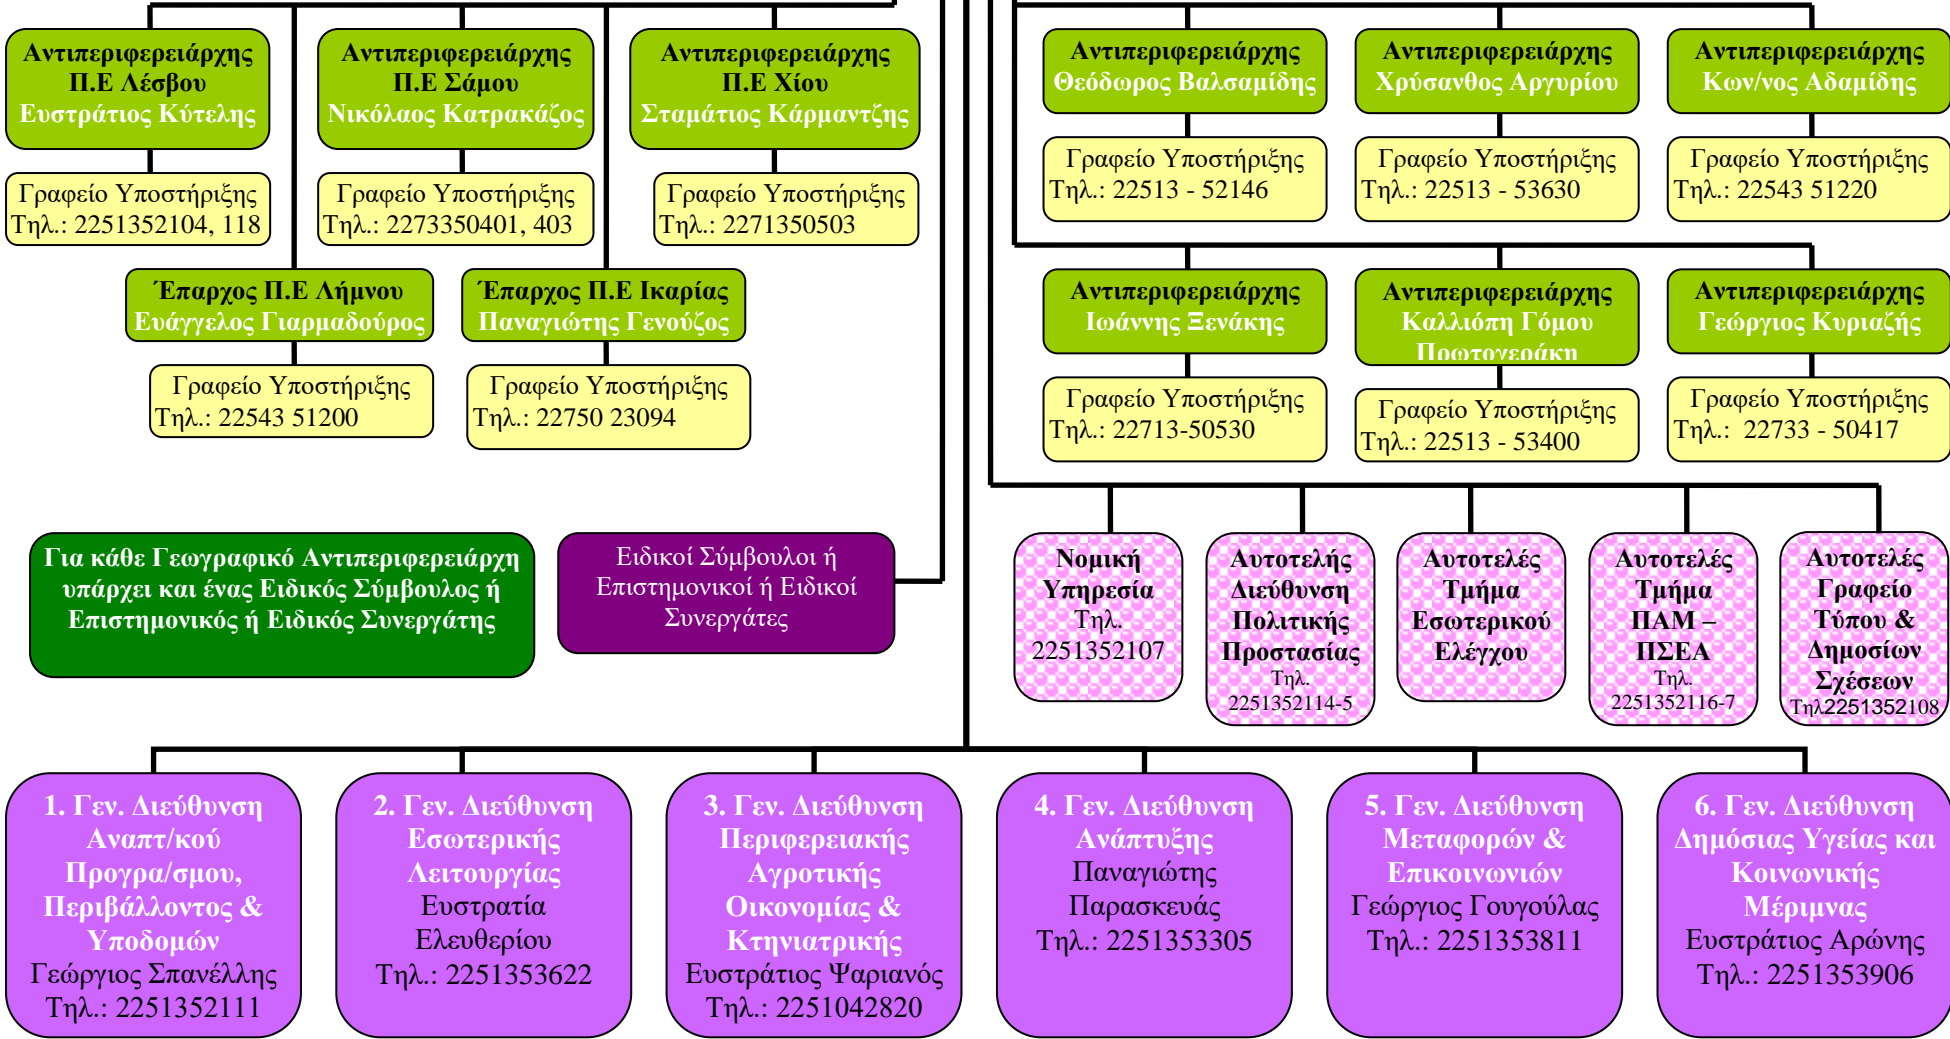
Αντιπεριφερειάρχης Π.Ε Λέσβου Ευστράτιος Κύτελης

Γραφείο Υποστήριξης Τηλ.: 2251352104, 118

Αντιπεριφερειάρχης Π.Ε Σάμου Νικόλαος Κατρακάζος

Γραφείο Υποστήριξης Τηλ.: 2273350401, 403

Αντιπεριφερειάρχης Π.Ε Χίου Σταμάτιος Κάρμαντζης

Γραφείο Υποστήριξης Τηλ.: 2271350503

Έπαρχος Π.Ε Λήμνου Ευάγγελος Γιαρμαδούρος

Γραφείο Υποστήριξης Τηλ.: 22543 51200

Έπαρχος Π.Ε Ικαρίας Παναγιώτης Γενούζος

Γραφείο Υποστήριξης Τηλ.: 22750 23094

Αντιπεριφερειάρχης Θεόδωρος Βαλσαμίδης

Γραφείο Υποστήριξης Τηλ.: 22513 - 52146

Αντιπεριφερειάρχης Χρύσανθος Αργυρίου

Γραφείο Υποστήριξης Τηλ..: 22513 - 53630

Αντιπεριφερειάρχης Κων/νος Αδαμίδης

Γραφείο Υποστήριξης Τηλ..: 22543 51220

Αντιπεριφερειάρχης Ιωάννης Ξενάκης

Γραφείο Υποστήριξης Τηλ.: 22713-50530

Αντιπεριφερειάρχης Καλλιόπη Γόμου Πρωτονεράκη

Γραφείο Υποστήριξης Τηλ.: 22513 - 53400

Αντιπεριφερειάρχης Γεώργιος Κυριαζής

Γραφείο Υποστήριξης Τηλ.: 22733 - 50417

Για κάθε Γεωγραφικό Αντιπεριφερειάρχη υπάρχει και ένας Ειδικός Σύμβουλος ή Επιστημονικός ή Ειδικός Συνεργάτης

Ειδικοί Σύμβουλοι ή Επιστημονικοί ή Ειδικοί Συνεργάτες

Νομική Υπηρεσία Τηλ. 2251352107

Αυτοτελής Διεύθυνση Πολιτικής Προστασίας Τηλ. 2251352114-5

Αυτοτελές Τμήμα Εσωτερικού Ελέγχου

Αυτοτελές Τμήμα ΠΑΜ – ΠΣΕΑ Τηλ. 2251352116-7

Αυτοτελές Γραφείο Τύπου & Δημοσίων Σχέσεων Τηλ2251352108

1. Γεν. Διεύθυνση Αναπτ/κού Προγρα/σμου, Περιβάλλοντος & Υποδομών Γεώργιος Σπανέλλης Τηλ.: 2251352111

2. Γεν. Διεύθυνση Εσωτερικής Λειτουργίας Ευστρατία Ελευθερίου Τηλ.: 2251353622

3. Γεν. Διεύθυνση Περιφερειακής Αγροτικής Οικονομίας & Κτηνιατρικής Ευστράτιος Ψαριανός Τηλ.: 2251042820

4. Γεν. Διεύθυνση Ανάπτυξης Παναγιώτης Παρασκευάς Τηλ.: 2251353305

5. Γεν. Διεύθυνση Μεταφορών & Επικοινωνιών Γεώργιος Γουγούλας Τηλ.: 2251353811

6. Γεν. Διεύθυνση Δημόσιας Υγείας και Κοινωνικής Μέριμνας Ευστράτιος Αρώνης Τηλ.: 2251353906